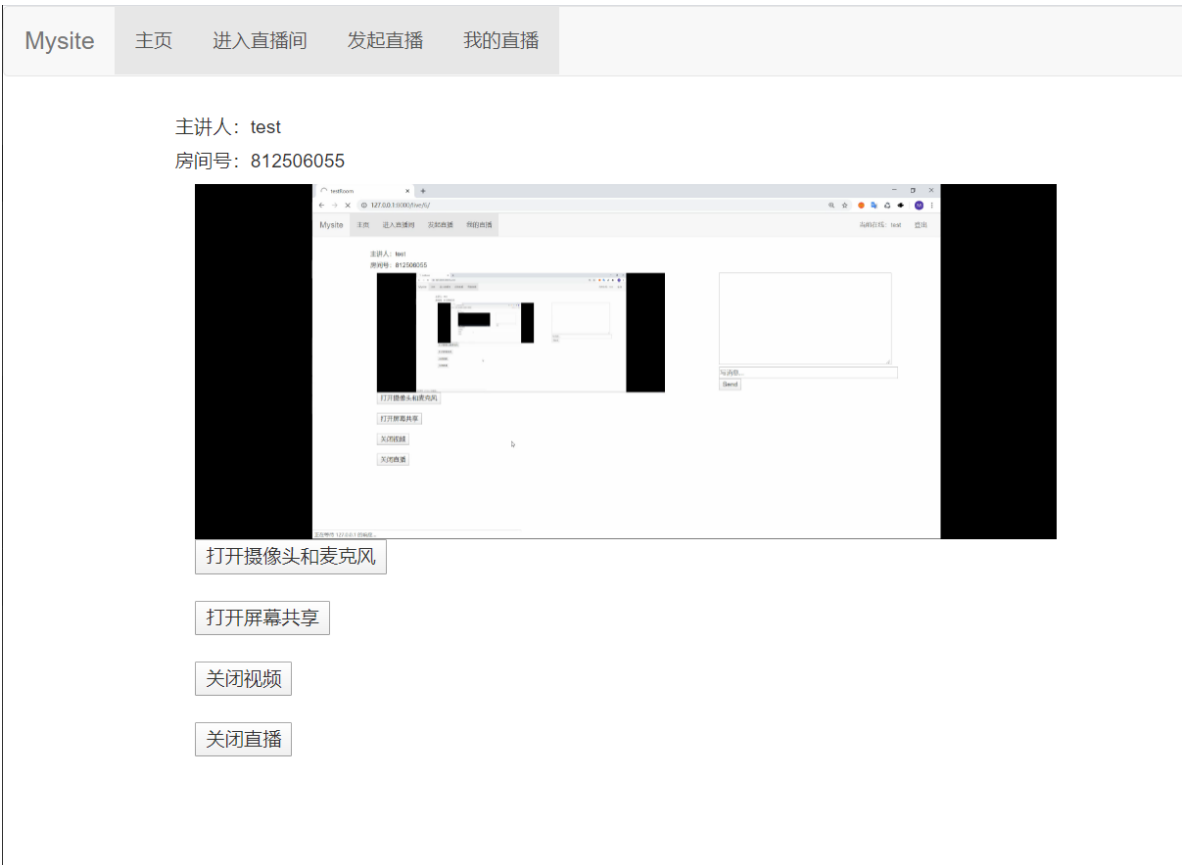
Mysite 主页 进入直播间 发起直播 我的直播

主讲人：test

房间号：812506055

testRoom

127.0.0.1:8000/live/

Mysite 主页 进入直播间 发起直播 我的直播

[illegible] test 登出

主讲人：test

房间号：812506055

打开摄像头和麦克风

打开屏幕共享

关闭视频

关闭直播

Send

打开摄像头和麦克风

打开屏幕共享

关闭视频

关闭直播